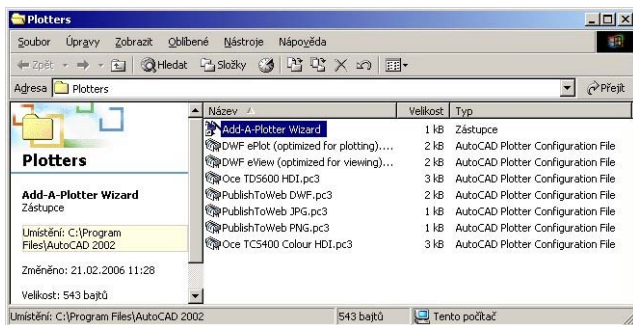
Plotters

Soubor Úpravy Zobrazit Oblíbené Nástroje Nápověda

Zpět Hledat Složky

Adresa Plotters

Přejít

Plotters

Add-A-Plotter Wizard
Zástupce

Umístění: C:\Program Files\AutoCAD 2002

Změněno: 21.02.2006 11:28

Velikost: 543 bajtů

| Název | Velikost | Typ |
|---|---|---|
| Add-A-Plotter Wizard | 1 kB | Zástupce |
| DWF ePlot (optimized for plotting).... | 2 kB | AutoCAD Plotter Configuration File |
| DWF eView (optimized for viewing).... | 2 kB | AutoCAD Plotter Configuration File |
| Oce TDS600 HDI.pc3 | 3 kB | AutoCAD Plotter Configuration File |
| PublishToWeb DWF.pc3 | 2 kB | AutoCAD Plotter Configuration File |
| PublishToWeb JPG.pc3 | 1 kB | AutoCAD Plotter Configuration File |
| PublishToWeb PNG.pc3 | 1 kB | AutoCAD Plotter Configuration File |
| Oce TCS400 Colour HDI.pc3 | 3 kB | AutoCAD Plotter Configuration File |

Umístění: C:\Program Files\AutoCAD 2002 543 bajtů Tento počítač